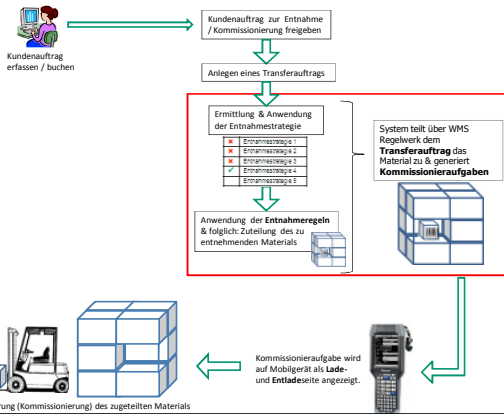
Kundenauftrag erfassen / buchen

Kundenauftrag zur Entnahme / Kommissionierung freigeben

Anlegen eines Transferauftrags

Ermittlung & Anwendung der Entnahmestrategie

Entnahmestrategie 1
Entnahmestrategie 2
Entnahmestrategie 3
Entnahmestrategie 4
Entnahmestrategie 5

Anwendung der **Entnahmeregeln** & folglich: Zuteilung des zu entnehmenden Materials

System teilt über WMS Regelwerk dem **Transferauftrag** das Material zu & generiert **Kommissionieraufgaben**

Kommissionieraufgabe wird auf Mobilgerät als **Lade**- und **Entlade**seite angezeigt.

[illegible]tung (Kommissionierung) des zugeteilten Materials